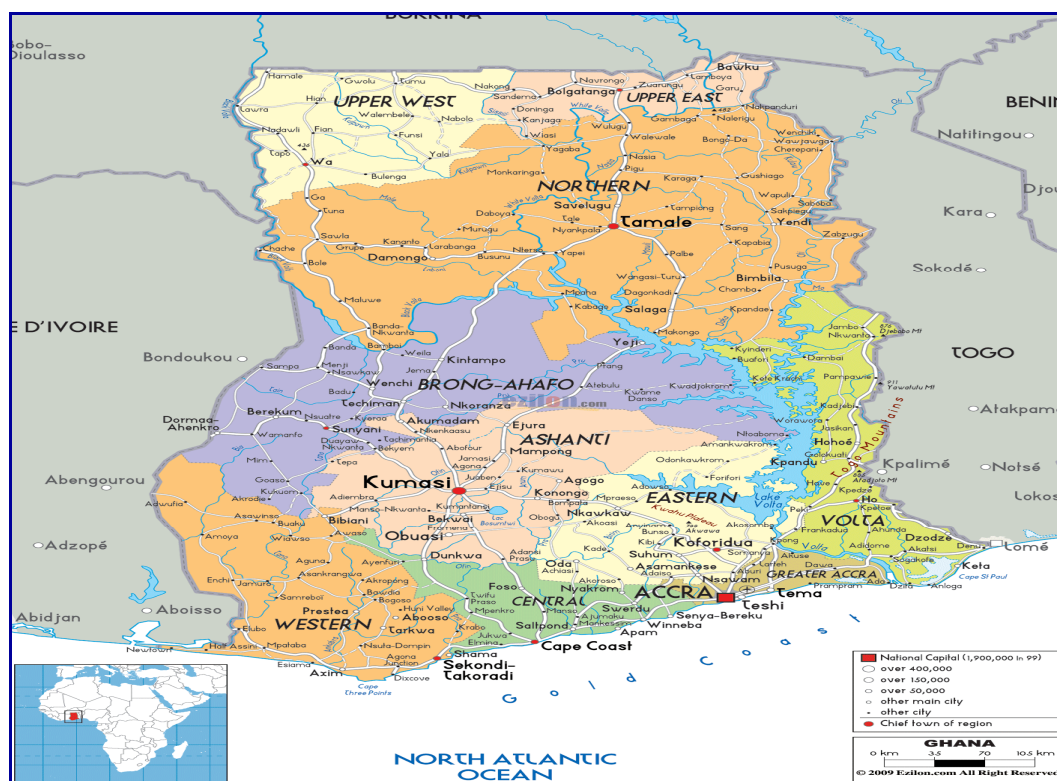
BURKINA
Bobo-Dioulasso
BENIN
Natitingou
Djou
Kara
Sokodé
E D'IVOIRE
Bondoukou
TOGO
Atakpame
Kpalimé
Notsé
Lokos
Lomé
Abengourou
Adzopé
Abidjan
Aboisso

UPPER WEST
Hamale
Gwolu
Lumu
Hian
Lawra
Walembele
Nabolo
Nadawli
Funsi
Fian
Tapo
Wa
Yala
Bulenga

UPPER EAST
Navrongo
Zuarungu
Bawku
Nakong
Bolgatanga
Lamboya
Garu
Sandema
Doninga
Kanjaga
Nalipanduri
Gambaga
Nalerigu
Wiasi
Wulugu
Walewale
Bongo Da

NORTHERN
Yagaba
Nasia
Pigu
Monkaringa
Karaga
Gushiago
Savelugu
Tamale
Tamping
Wapuli
Saboba
Sakpiegu
Yendi
Wenchiki
Wawjawga
Cherepani
Ga
Tuna
Daboya
Tale
Nyankpala
Sang
Kapabia
Zabzugu
Sawla
Murugu
Chache
Grupe
Kananto
Larabanga
Damongo
Busunu
Ntereso
Yapei
Palbe
Bole
Bimbila
Pusuga
Wangasi-Turu
Chamba
Maluwe
Mpaha
Dagonkadi
Kabage
Salaga
Kpandae
Makongo
Jambe
Nkwanta
Banda-Nkwanta
Bamboi
Banda
Weila
Kintampo
Yeji
Prang
Kyinderi
Damba

BRONG-AHAFO
Sampa
Menji
Jema
Wenchi
Badu
Techiman
Atebulu
Kwadjokrom
Kwame Danso
Berekum
Nsuatre
Kenyase
Sunyani
Akumadam
Nkoranza
Ejura
Dormaa-Ahenkro
Wamanfo
Nkenkaasu
Tachimantia
Duayaw-Nkwanta
Bekyem
Abofour
Mim
Tepa
Jamasi
Agona
Mampong

ASHANTI
Kumawu
Amankwakrom
Ntoaboma
Odonkawkrom
Kpandu
Kete Krachi
Pampawie
Jasikan
Hohoe
Golokuati
Kadjebi
Worawora
Togo Mountains
Goaso
Kukuom
Adiembra
Kumasi
Juaben
Ejisu
Agogo
Konongo
Forifori
Akrodie
Adwufia
Asawinso
Mankranso-Nkwanta
Kumantanso
Bekwai
Lake Bosomtwe
Mpraeso
Bompata
Obogu
Nkawkaw
Kwahu Plateau
Akosombo
Lake Volta

EASTERN
Bibiani
Buaku
Amoya
Obuasi
Akwatia
Kibi
Koforidua
Akroso
Bunso
Asamankese
Suhum
Somanya
Oda
Achiasi
Kade
Dunkwa
Adansi Praso
Wiawso
Awaso
Enchi
Jomoro
Aguna
Asankrangwa
Akropong
Bawdia
Samreboi
Prestea
Huni Valley
Aboso
Tarkwa
Foso
Twifu Praso
Mpenkro

WESTERN
Elubo
Half Assini
Mpataba
Newtown
Nsuta-Dompin
Agona Junction
Dixcove
Axim
Esiama
Sekondi-Takoradi
Shama
Elmina
Jukwa
Kraho
Abrafo
Ayenfuri

CENTRAL
Mankessim
Nyakrom
Akoroso
Adeiso
Swedru
Ajumako
Saltpond
Apam
Winneba
Senya-Bereku
Cape Coast

ACCRA
Tema
Teshi
Nsawam
Aburi
Dodowa
Ada
Akuse
Frankadua
Leklebi
Dzodze
Adidome
Akatsi
Ho
Kpedze
Ve
Afiadenyigba
Keta
Anloga
Abutia
Ahunda
Peki

GREATER ACCRA
VOLTA
Prampram
Dawa
Ada
Sogakope
Cape St Paul
Volta
Bakwa
Cape Three Points
Gold Coast

NORTH ATLANTIC OCEAN

National Capital (1,900,000 in 99)
over 400,000
over 150,000
over 50,000
other main city
other city
Chief town of region

GHANA
0 km 35 70 105 km
© 2009 Ezilon.com All Right Reserved
ezilon.com